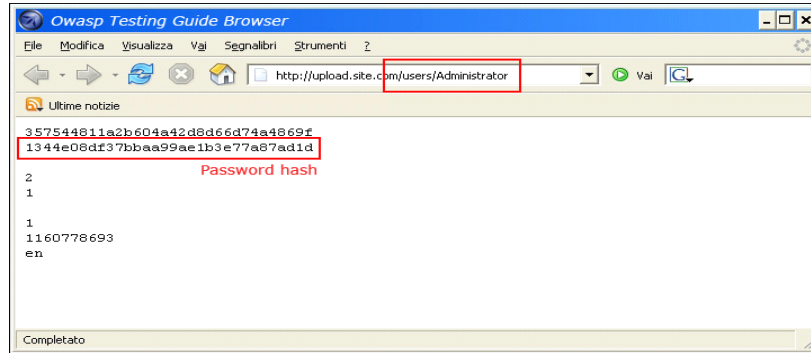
Owasp Testing Guide Browser

File Modifica Visualizza Vai Segnalibri Strumenti ?

http://upload.site.com/users/Administrator

Vai

Ultime notizie

357544811a2b604a42d8d66d74a4869f
1344e08df37bbaa99ae1b3e77a87ad1d

Password hash

2
1

1
1160778693
en

Completato